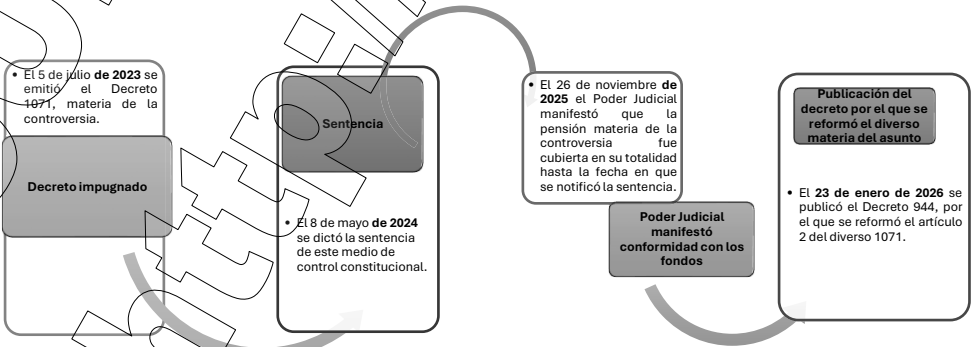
• El 5 de julio **de 2023** se emitió el Decreto 1071, materia de la controversia.

Decreto impugnado

Sentencia

• El 8 de mayo **de 2024** se dictó la sentencia de este medio de control constitucional.

• El 26 de noviembre **de 2025** el Poder Judicial manifestó que la pensión materia de la controversia fue cubierta en su totalidad hasta la fecha en que se notificó la sentencia.

Poder Judicial manifestó conformidad con los fondos

Publicación del decreto por el que se reformó el diverso materia del asunto

• El **23 de enero de 2026** se publicó el Decreto 944, por el que se reformó el artículo 2 del diverso 1071.